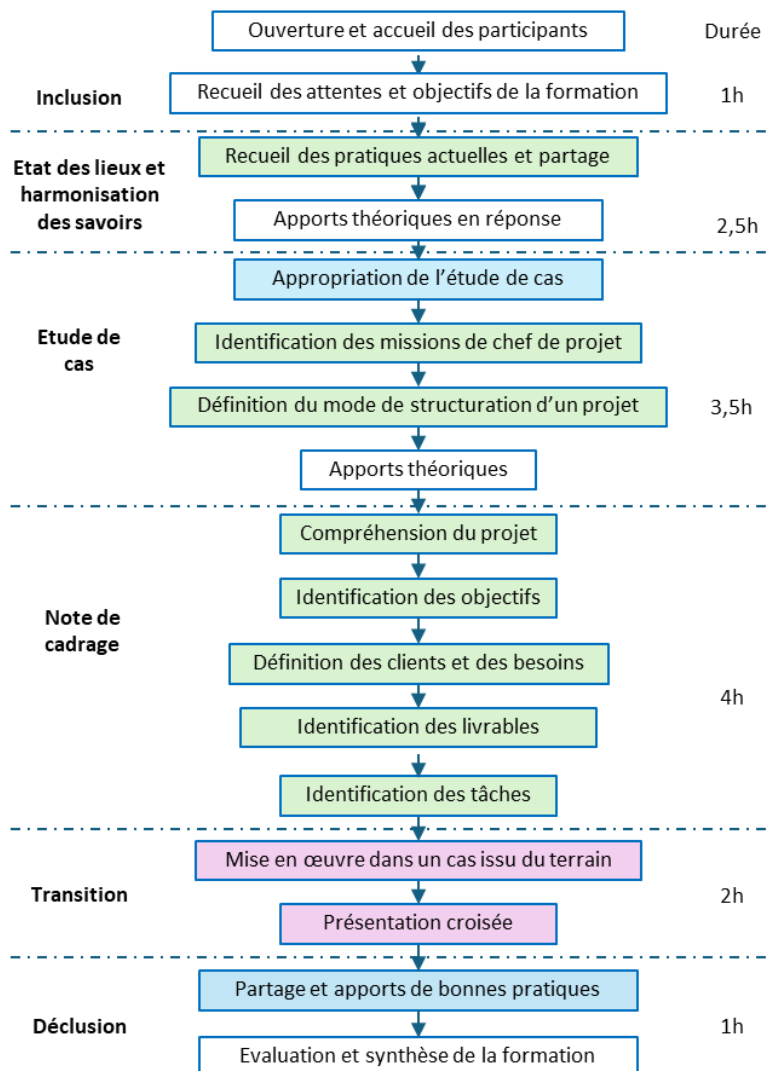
Ouverture et accueil des participants

Durée

Inclusion

Recueil des attentes et objectifs de la formation

1h

Etat des lieux et harmonisation des savoirs

Recueil des pratiques actuelles et partage

Apports théoriques en réponse

2,5h

Appropriation de l'étude de cas

Etude de cas

Identification des missions de chef de projet

Définition du mode de structuration d'un projet

3,5h

Apports théoriques

Compréhension du projet

Identification des objectifs

Note de cadrage

Définition des clients et des besoins

4h

Identification des livrables

Identification des tâches

Mise en œuvre dans un cas issu du terrain

Transition

2h

Présentation croisée

Partage et apports de bonnes pratiques

Déclusion

1h

Evaluation et synthèse de la formation